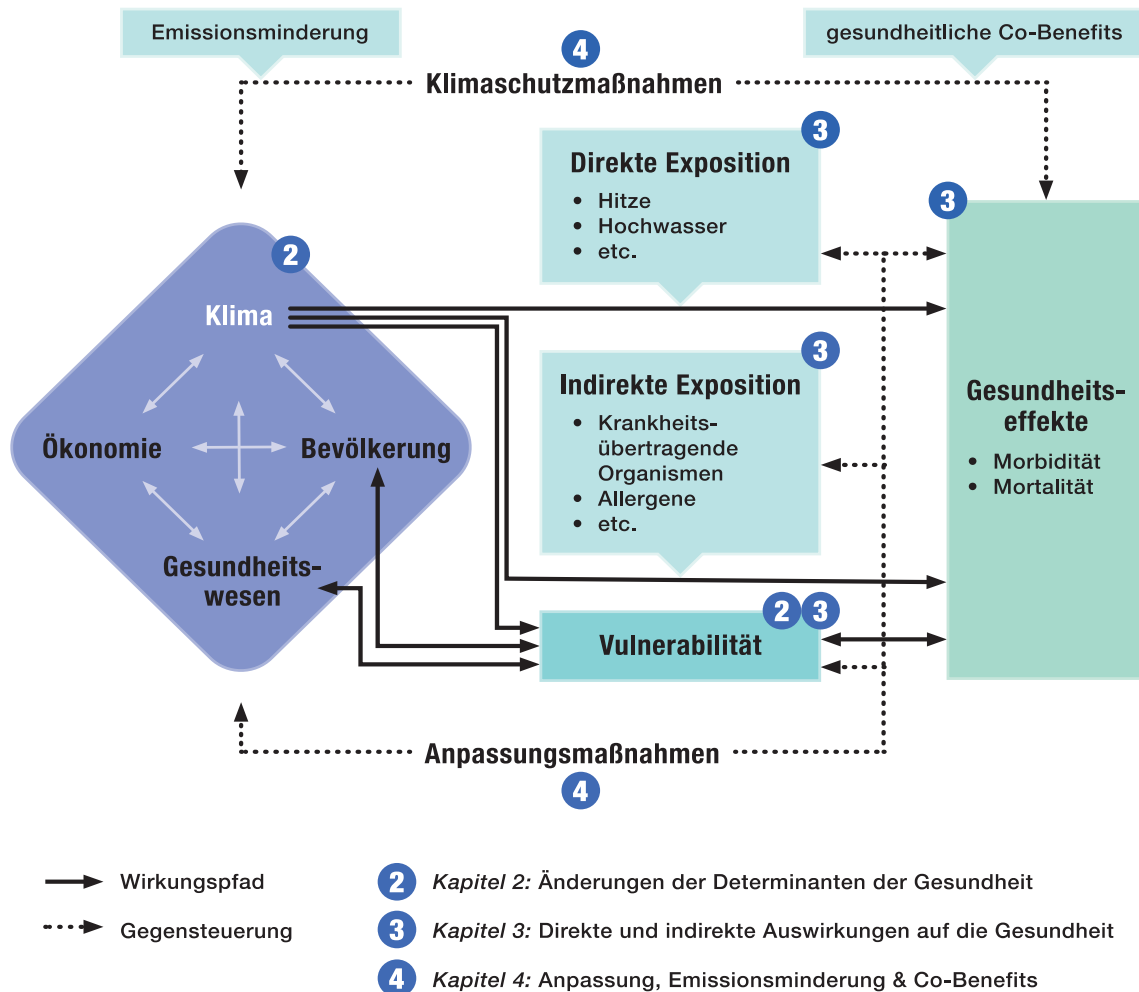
Emissionsminderung

4

Klimaschutzmaßnahmen

gesundheitliche Co-Benefits

3

Direkte Exposition

- Hitze
- Hochwasser
- etc.

3

2

Klima

Ökonomie

Bevölkerung

Gesundheitswesen

3

Indirekte Exposition

- Krankheitsübertragende Organismen
- Allergene
- etc.

Gesundheitseffekte

- Morbidität
- Mortalität

2 3

Vulnerabilität

Anpassungsmaßnahmen

4

Wirkungspfad

Gegensteuerung

2 *Kapitel 2:* Änderungen der Determinanten der Gesundheit

3 *Kapitel 3:* Direkte und indirekte Auswirkungen auf die Gesundheit

4 *Kapitel 4:* Anpassung, Emissionsminderung & Co-Benefits